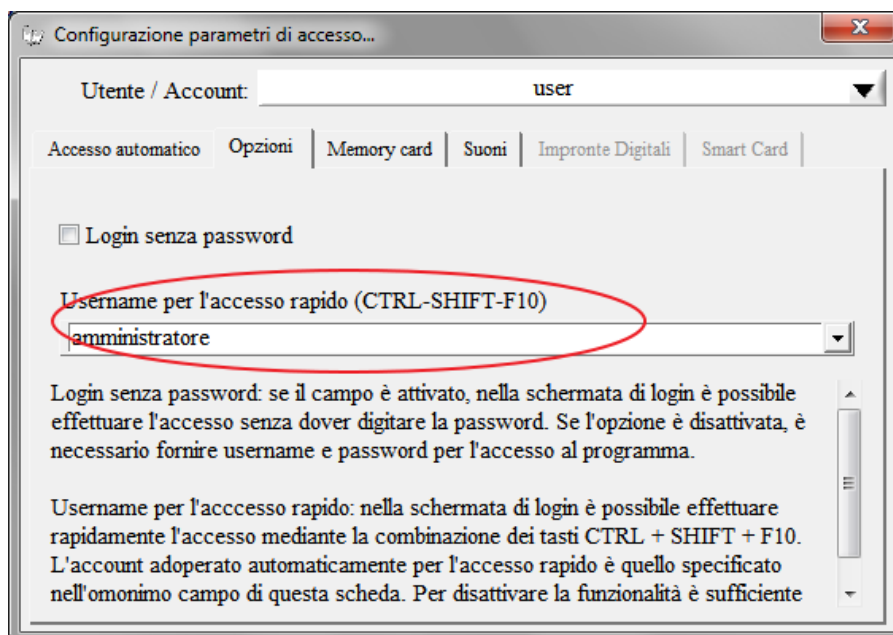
Configurazione parametri di accesso...

Utente / Account: user

Accesso automatico | Opzioni | Memory card | Suoni | Impronte Digitali | Smart Card

Login senza password

Username per l'accesso rapido (CTRL-SHIFT-F10)

amministratore

Login senza password: se il campo è attivato, nella schermata di login è possibile effettuare l'accesso senza dover digitare la password. Se l'opzione è disattivata, è necessario fornire username e password per l'accesso al programma.

Username per l'acccesso rapido: nella schermata di login è possibile effettuare rapidamente l'accesso mediante la combinazione dei tasti CTRL + SHIFT + F10. L'account adoperato automaticamente per l'accesso rapido è quello specificato nell'omonimo campo di questa scheda. Per disattivare la funzionalità è sufficiente